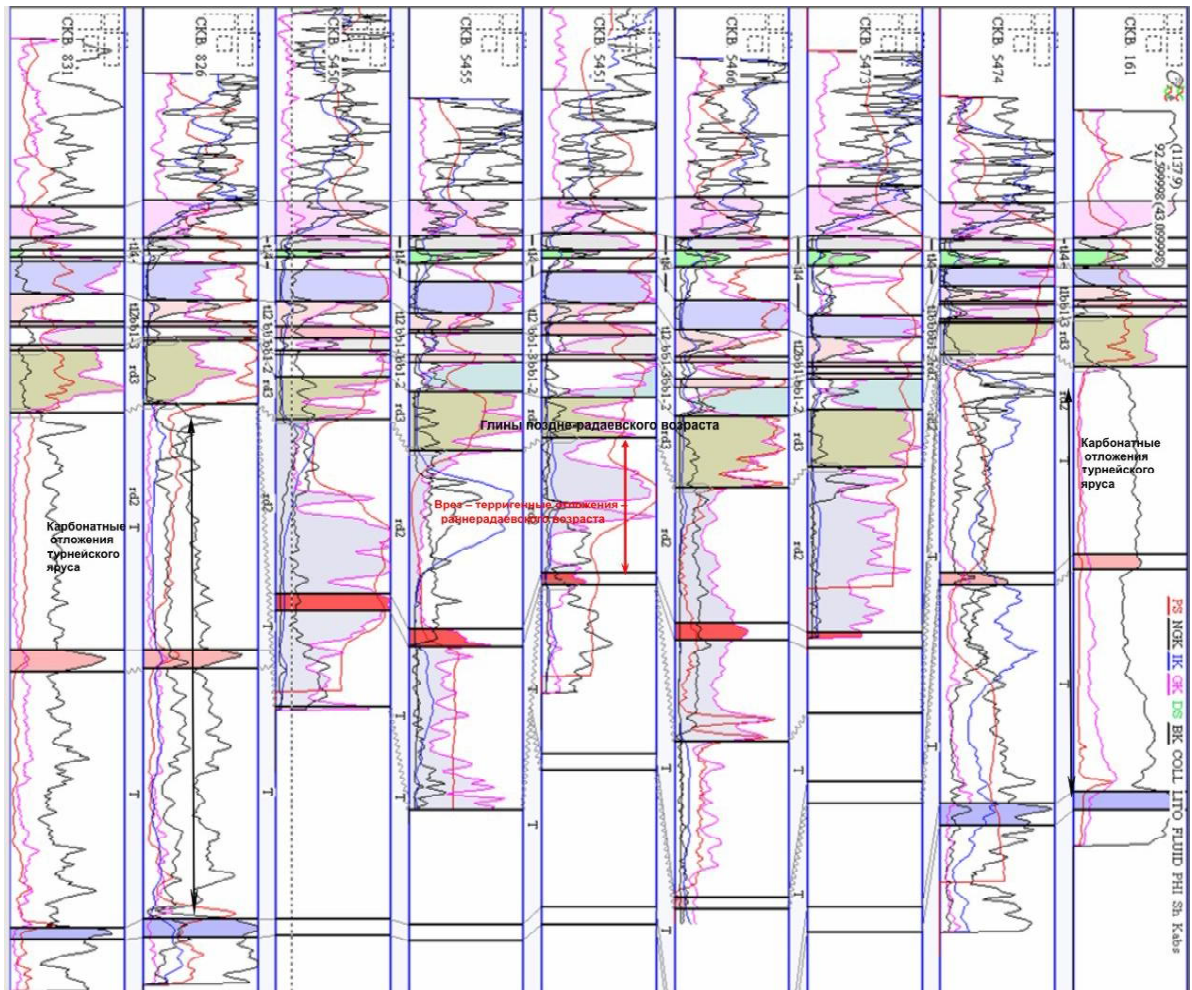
СКВ. 831
СКВ. 826
СКВ. 5450
СКВ. 5455
СКВ. 5451
СКВ. 5466
СКВ. 5473
СКВ. 5474
СКВ. 161
(1137.9)
92.599998 (43.099998)

t14
t12bb1-3
rd3
rd2
T
t12 bb1-bb1-2
t12 bb1-3bb1-2

Глины поздне-радаевского возраста

Врез – терригенные отложения – раннерадаевского возраста

Карбонатные отложения турнейского яруса

Карбонатные отложения турнейского яруса

PS NGK IK GK DS BK COLL LITO FLUID PHI Sh Kabs